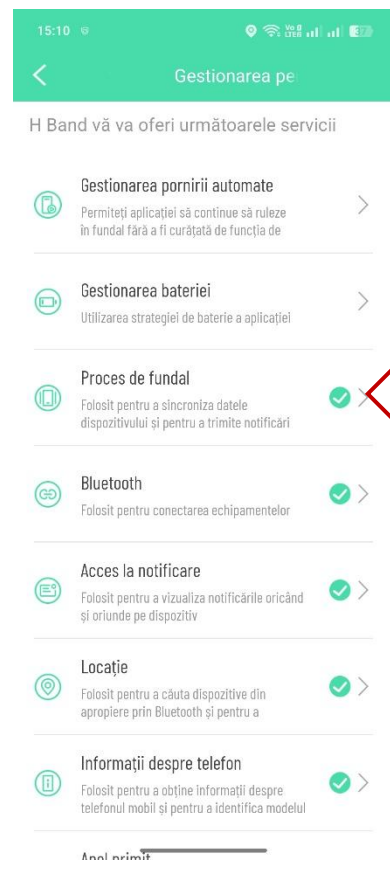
15:10

Gestionarea pe

H Band vă va oferi următoarele servicii

Gestionarea pornirii automate
Permiteți aplicației să continue să ruleze în fundal fără a fi curățată de funcția de

Gestionarea bateriei
Utilizarea strategiei de baterie a aplicației

Proces de fundal
Folosit pentru a sincroniza datele dispozitivului și pentru a trimite notificări

Bluetooth
Folosit pentru conectarea echipamentelor

Acces la notificare
Folosit pentru a vizualiza notificările oricând și oriunde pe dispozitiv

Locație
Folosit pentru a căuta dispozitive din apropiere prin Bluetooth și pentru a

Informații despre telefon
Folosit pentru a obține informații despre telefonul mobil și pentru a identifica modelul

Apel primit